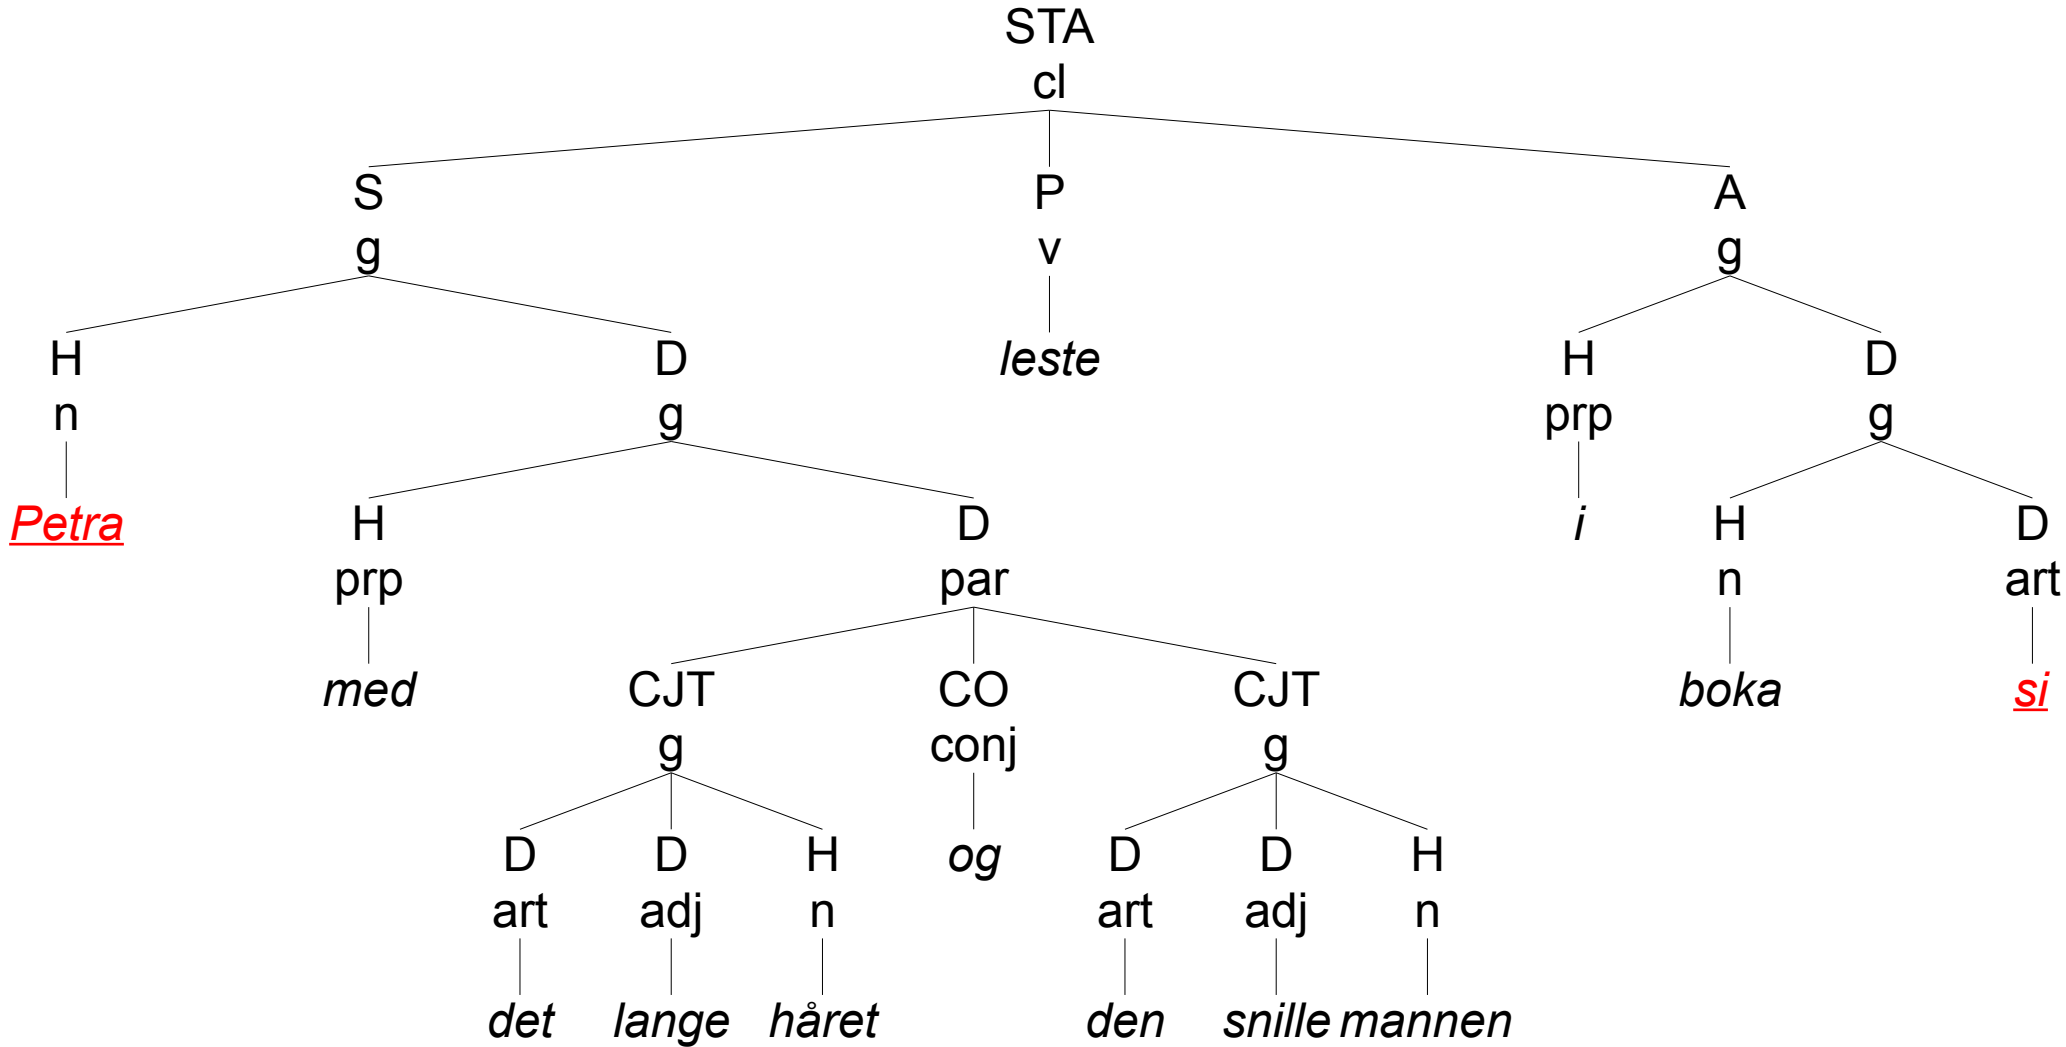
STA
cl

S
g

P
v

A
g

H
n

D
g

leste

H
prp

D
g

Petra

H
prp

D
par

i

H
n

D
art

med

CJT
g

CO
conj

CJT
g

boka

si

D
art

D
adj

H
n

og

D
art

D
adj

H
n

det

lange

håret

den

snille

mannen